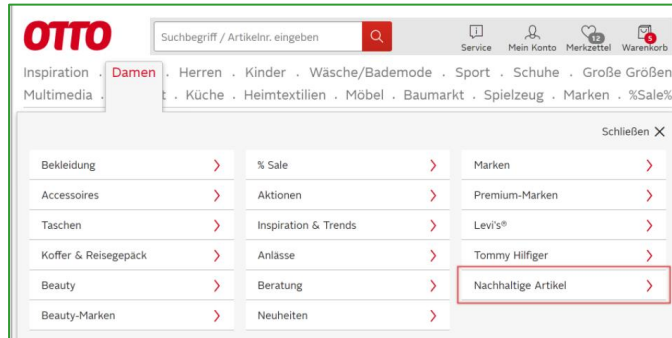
OTTO

Suchbegriff / Artikelnr. eingeben

Service Mein Konto 12 Merkzettel 5 Warenkorb

Inspiration . Damen . Herren . Kinder . Wäsche/Bademode . Sport . Schuhe . Große Größen
Multimedia . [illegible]t . Küche . Heimtextilien . Möbel . Baumarkt . Spielzeug . Marken . %Sale%

Schließen ✕

Bekleidung
Accessoires
Taschen
Koffer & Reisegepäck
Beauty
Beauty-Marken

% Sale
Aktionen
Inspiration & Trends
Anlässe
Beratung
Neuheiten

Marken
Premium-Marken
Levi's®
Tommy Hilfiger
Nachhaltige Artikel